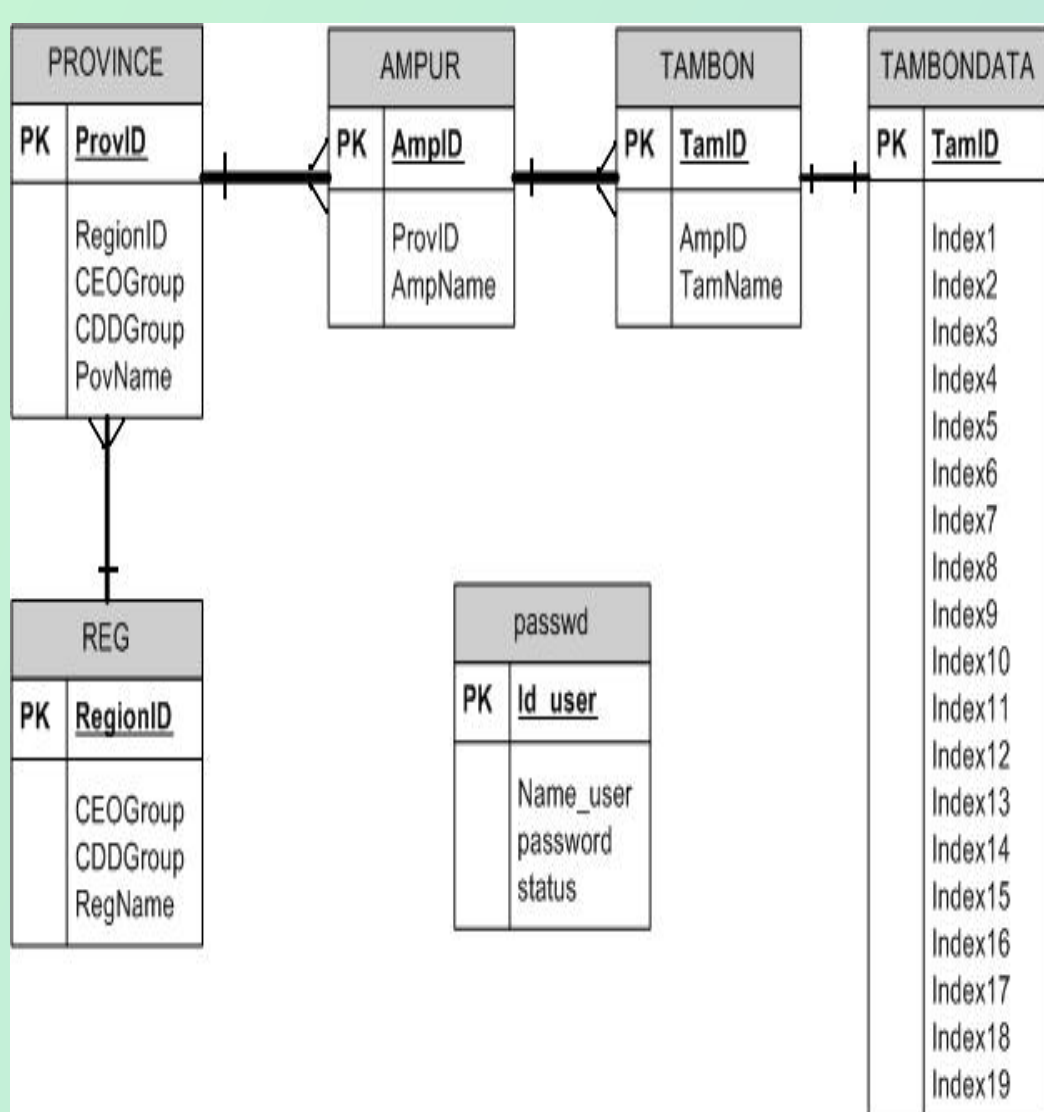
PROVINCE

PK ProvID

RegionID
CEOGroup
CDDGroup
PovName

AMPUR

PK AmpID

ProvID
AmpName

TAMBON

PK TamID

AmpID
TamName

TAMBONDATA

PK TamID

Index1
Index2
Index3
Index4
Index5
Index6
Index7
Index8
Index9
Index10
Index11
Index12
Index13
Index14
Index15
Index16
Index17
Index18
Index19

REG

PK RegionID

CEOGroup
CDDGroup
RegName

passwd

PK Id_user

Name_user
password
status